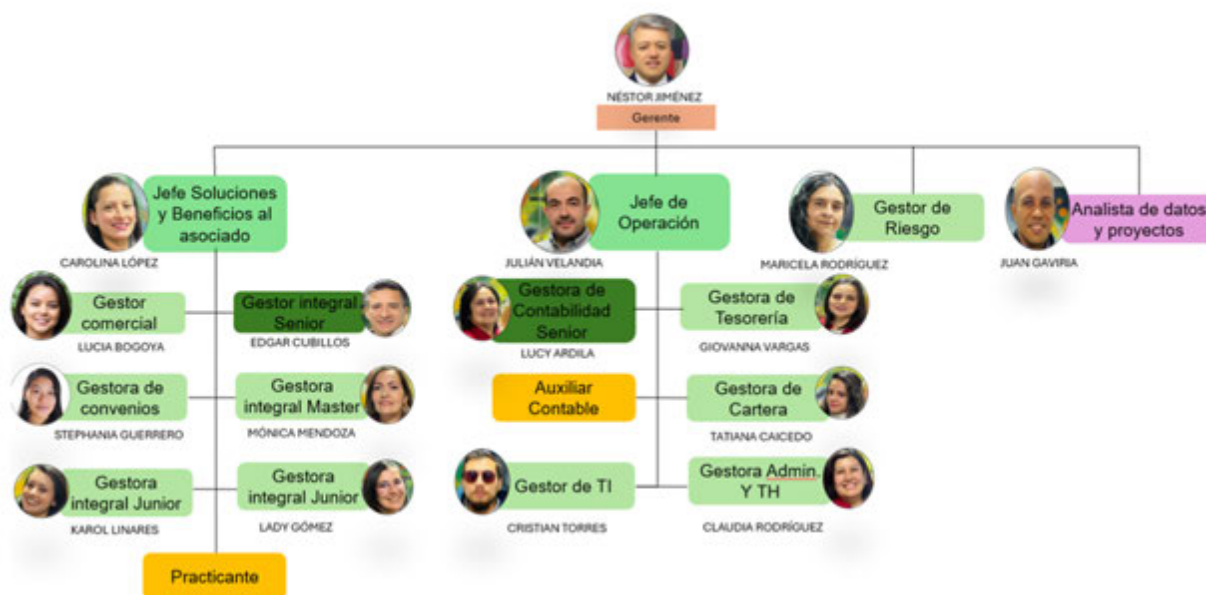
NÉSTOR JIMÉNEZ
Gerente

Jefe Soluciones y Beneficios al asociado
CAROLINA LÓPEZ

Gestor comercial
LUCIA BOGOYA

Gestor integral Senior
EDGAR CUBILLOS

Gestora de convenios
STEPHANIA GUERRERO

Gestora integral Master
MÓNICA MENDOZA

Gestora integral Junior
KAROL LINARES

Gestora integral Junior
LADY GÓMEZ

Practicante

Jefe de Operación
JULIÁN VELANDIA

Gestora de Contabilidad Senior
LUCY ARDILA

Gestora de Tesorería
GIOVANNA VARGAS

Auxiliar Contable

Gestora de Cartera
TATIANA CAICEDO

Gestor de TI
CRISTIAN TORRES

Gestora Admin. Y TH
CLAUDIA RODRÍGUEZ

Gestor de Riesgo
MARICELA RODRÍGUEZ

Analista de datos y proyectos
JUAN GAVIRIA